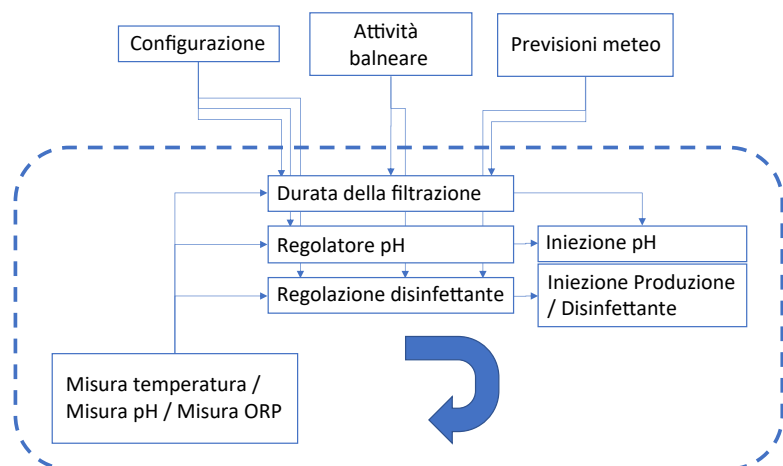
Configurazione

Attività balneare

Previsioni meteo

Durata della filtrazione

Regolatore pH

Iniezione pH

Regolazione disinfettante

Iniezione Produzione / Disinfettante

Misura temperatura / Misura pH / Misura ORP